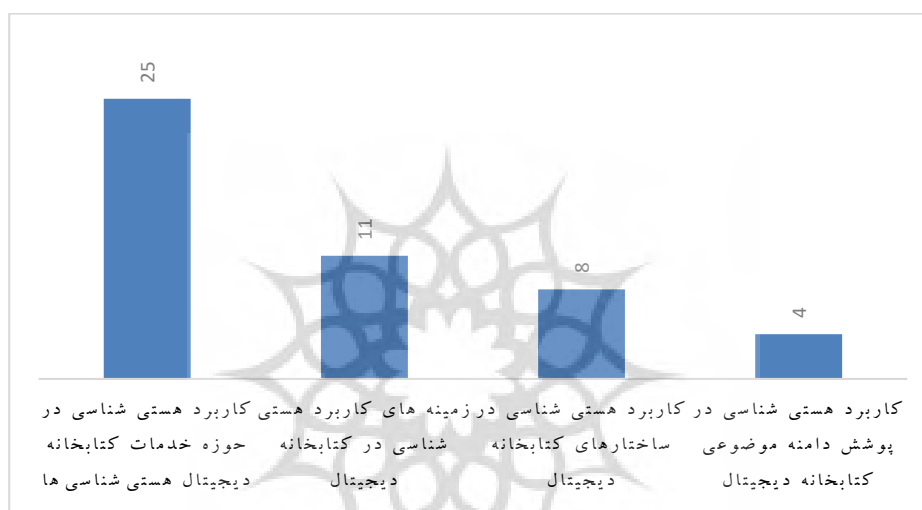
25
11
8
4

کاربرد هستی شناسی در حوزه خدمات کتابخانه دیجیتال
زمینه های کاربرد هستی شناسی ها در کتابخانه دیجیتال
کاربرد هستی شناسی در ساختارهای کتابخانه دیجیتال
کاربرد هستی شناسی در پوشش دامنه موضوعی کتابخانه دیجیتال